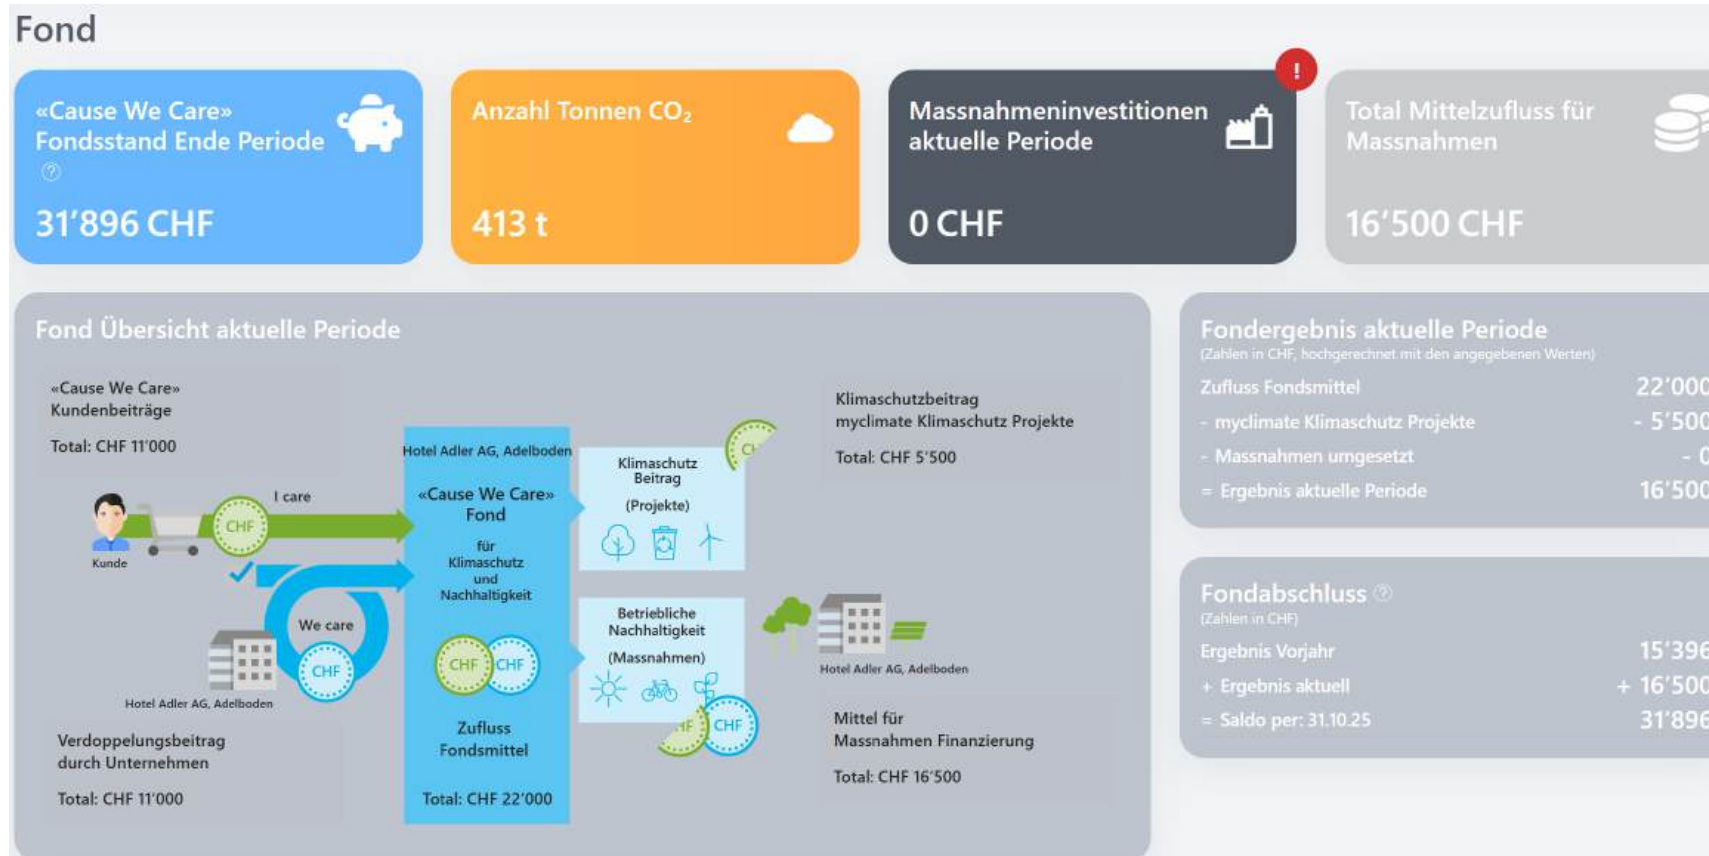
Fond

«Cause We Care» Fondsstand Ende Periode

31'896 CHF

Anzahl Tonnen $CO_2$

413 t

Massnahmeninvestitionen aktuelle Periode

!

0 CHF

Total Mittelzufluss für Massnahmen

16'500 CHF

Fond Übersicht aktuelle Periode

«Cause We Care» Kundenbeiträge

Total: CHF 11'000

I care

CHF

Kunde

We care

CHF

Hotel Adler AG, Adelboden

Verdoppelungsbeitrag durch Unternehmen

Total: CHF 11'000

Hotel Adler AG, Adelboden

«Cause We Care» Fond

für Klimaschutz und Nachhaltigkeit

CHF CHF

Zufluss Fondsmittel

Total: CHF 22'000

Klimaschutz Beitrag

(Projekte)

CH

Betriebliche Nachhaltigkeit

(Massnahmen)

CHF

Klimaschutzbeitrag myclimate Klimaschutz Projekte

Total: CHF 5'500

Hotel Adler AG, Adelboden

Mittel für Massnahmen Finanzierung

Total: CHF 16'500

Fondergebnis aktuelle Periode
(Zahlen in CHF, hochgerechnet mit den angegebenen Werten)

| Zufluss Fondsmittel | 22'000 |
|---|---|
| - myclimate Klimaschutz Projekte | - 5'500 |
| - Massnahmen umgesetzt | - 0 |
| = Ergebnis aktuelle Periode | 16'500 |

Fondabschluss
(Zahlen in CHF)

| Ergebnis Vorjahr | 15'396 |
|---|---|
| + Ergebnis aktuell | + 16'500 |
| = Saldo per: 31.10.25 | 31'896 |